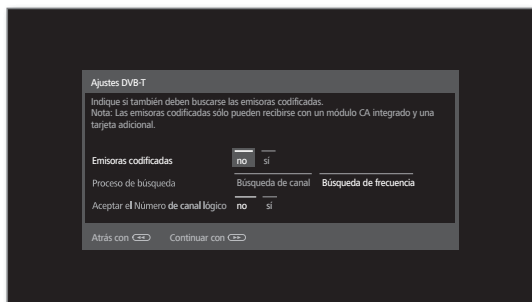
Ajustes DVB-T

Indique si también deben buscarse las emisoras codificadas.
Nota: Las emisoras codificadas sólo pueden recibirse con un módulo CA integrado y una tarjeta adicional.

Emisoras codificadas no sí

Proceso de búsqueda Búsqueda de canal Búsqueda de frecuencia

Aceptar el Número de canal lógico no sí

Atrás con Continuar con